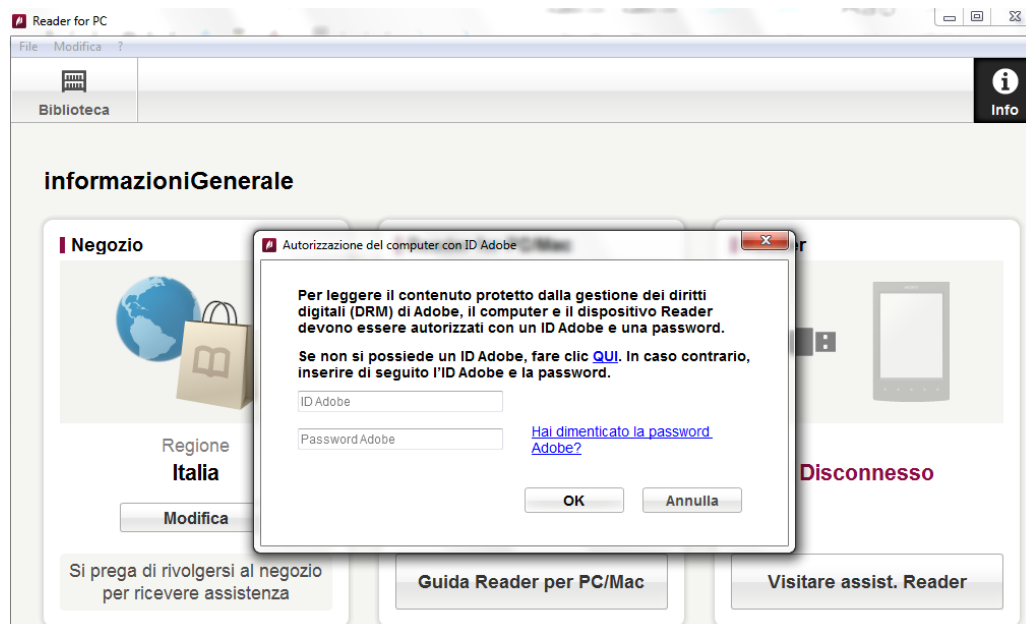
Reader for PC

File Modifica ?

Biblioteca

Info

informazioniGenerale

Negozio

Regione
Italia

Modifica

Si prega di rivolgersi al negozio per ricevere assistenza

Autorizzazione del computer con ID Adobe

Per leggere il contenuto protetto dalla gestione dei diritti digitali (DRM) di Adobe, il computer e il dispositivo Reader devono essere autorizzati con un ID Adobe e una password.

Se non si possiede un ID Adobe, fare clic QUI. In caso contrario, inserire di seguito l'ID Adobe e la password.

ID Adobe

Password Adobe

Hai dimenticato la password Adobe?

OK

Annulla

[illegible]er

Disconnesso

Guida Reader per PC/Mac

Visitare assist. Reader